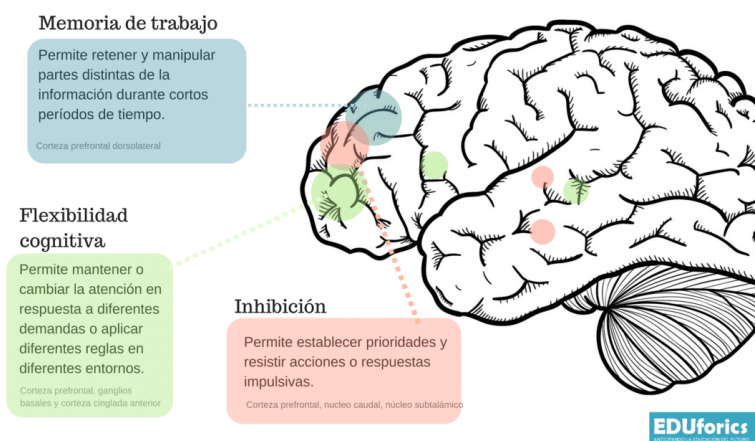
Memoria de trabajo

Permite retener y manipular partes distintas de la información durante cortos períodos de tiempo.

Corteza prefrontal dorsolateral

Flexibilidad cognitiva

Permite mantener o cambiar la atención en respuesta a diferentes demandas o aplicar diferentes reglas en diferentes entornos.

Corteza prefrontal, ganglios basales y corteza cinglada anterior

Inhibición

Permite establecer prioridades y resistir acciones o respuestas impulsivas.

Corteza prefrontal, nucleo caudal, núcleo subtalámico

EDUforics
ANTICIPANDO LA EDUCACIÓN DEL FUTURO